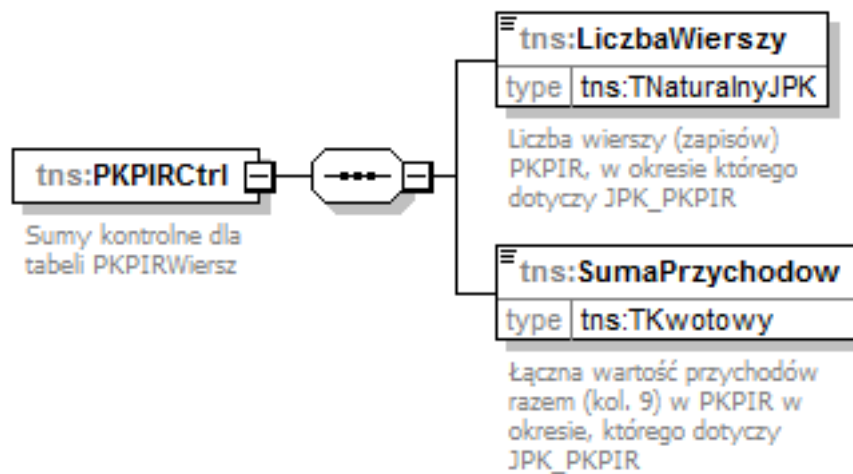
tns:PKPIRCtrl

Sumy kontrolne dla tabeli PKPIRWiersz

tns:LiczbaWierszy

| type | tns:TNaturalnyJPK |
|---|---|

Liczba wierszy (zapisów) PKPIR, w okresie którego dotyczy JPK_PKPIR

tns:SumaPrzychodow

| type | tns:TKwotowy |
|---|---|

Łączna wartość przychodów razem (kol. 9) w PKPIR w okresie, którego dotyczy JPK_PKPIR